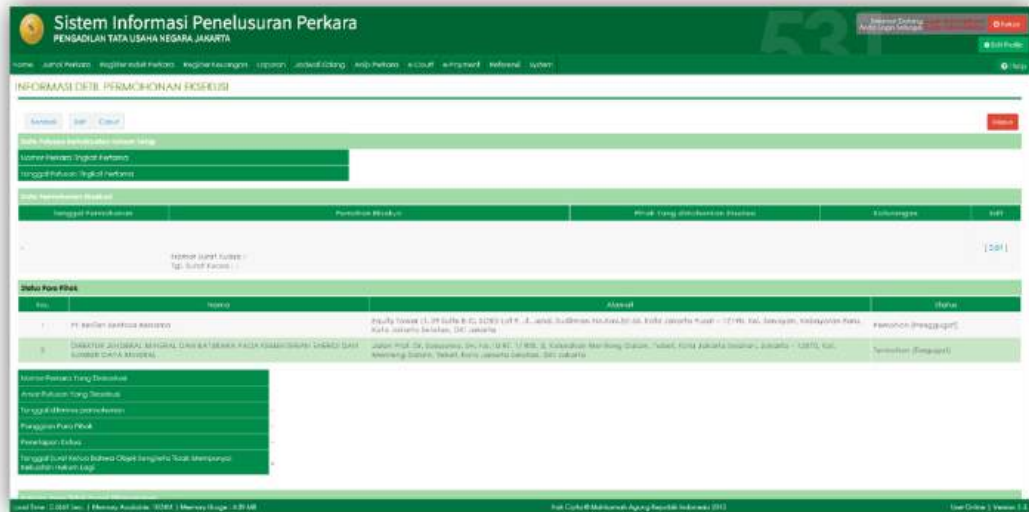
Sistem Informasi Penelusuran Perkara
PENGADILAN TATA USAHA NEGARA JAKARTA

Selamat Datang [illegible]
Anda Login Sebagai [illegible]

Keluar

Edit Profile

Home Jurnal Perkara Register Induk Perkara Register Keuangan Laporan Jadwal Sidang Arsip Perkara e-Court e-Payment Referensi System

Help

INFORMASI DETIL PERMOHONAN EKSEKUSI

Kembali Edit Cetak

Hapus

Data Putusan Berkekuatan Hukum Tetap

Nomor Perkara Tingkat Pertama

Tanggal Putusan Tingkat Pertama

Data Permohonan Eksekusi

| Tanggal Permohonan | Pemohon Eksekusi | Pihak Yang Dimohonkan Eksekusi | Keterangan | Edit |
|---|---|---|---|---|
| - | Nomor Surat Kuasa : - Tgl. Surat Kuasa : - | | | [ Edit ] |

Status Para Pihak

| No. | Nama | Alamat | Status |
|---|---|---|---|
| 1 | PT. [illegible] | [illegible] | Pemohon (Penggugat) |
| 2 | DIREKTUR JENDERAL MINERAL DAN BATUBARA PADA KEMENTERIAN ENERGI DAN SUMBER DAYA MINERAL | Jalan Prof. Dr. Soepomo, SH., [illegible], Kota Jakarta Selatan, DKI Jakarta | Termohon (Tergugat) |

Nomor Perkara Yang Dieksekusi

Amar Putusan Yang Dieksekusi

Tanggal diterima permohonan

Panggilan Para Pihak

Penetapan Ketua

Tanggal Surat Ketua Bahwa Objek Sengketa Tidak Mempunyai Kekuatan Hukum Lagi

Load Time : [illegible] sec. | Memory Available : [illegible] | Memory Usage : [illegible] MB

Hak Cipta © Mahkamah Agung Republik Indonesia 2012

User Online | Version 3.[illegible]